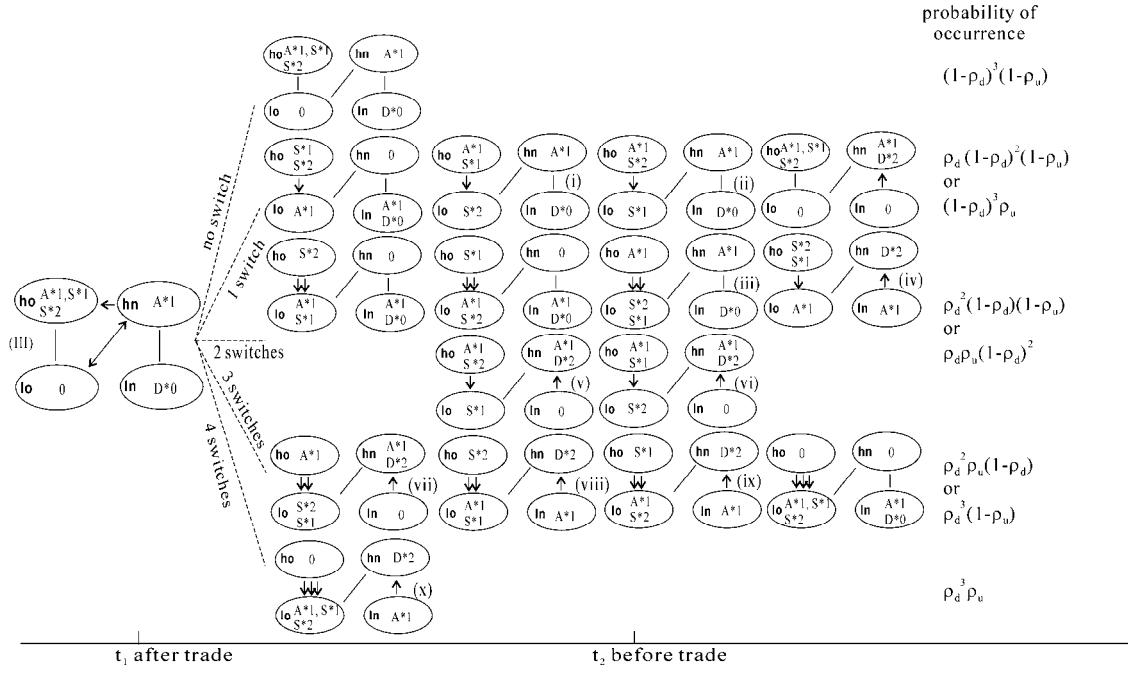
probability of occurrence

ho A*1, S*1 S*2
hn A*1
lo 0
ln D*0

(III)

hn A*1
ln D*0

no switch
1 switch
2 switches
3 switches
4 switches

ho A*1, S*1 S*2
hn A*1
lo 0
ln D*0

$(1-\rho_d)^3(1-\rho_u)$

ho S*1 S*2
hn 0
lo A*1
ln A*1 D*0

ho A*1 S*1
hn A*1
(i)
lo S*2
ln D*0

ho A*1 S*2
hn A*1
(ii)
lo S*1
ln D*0

ho A*1, S*1 S*2
hn A*1 D*2
lo 0
ln 0

$\rho_d(1-\rho_d)^2(1-\rho_u)$
or
$(1-\rho_d)^3\rho_u$

ho S*2
hn 0
lo A*1 S*1
ln A*1 D*0

ho S*1
hn 0
lo A*1 S*2
ln A*1 D*0

ho A*1
hn A*1
(iii)
lo S*2 S*1
ln D*0

ho S*2 S*1
hn D*2
(iv)
lo A*1
ln A*1

$\rho_d^2(1-\rho_d)(1-\rho_u)$
or
$\rho_d\rho_u(1-\rho_d)^2$

ho A*1 S*2
hn A*1 D*2
(v)
lo S*1
ln 0

ho A*1 S*1
hn A*1 D*2
(vi)
lo S*2
ln 0

ho A*1
hn A*1 D*2
(vii)
lo S*2 S*1
ln 0

ho S*2
hn D*2
(viii)
lo A*1 S*1
ln A*1

ho S*1
hn D*2
(ix)
lo A*1 S*2
ln A*1

ho 0
hn 0
lo A*1, S*1 S*2
ln A*1 D*0

$\rho_d^2\rho_u(1-\rho_d)$
or
$\rho_d^3(1-\rho_u)$

ho 0
hn D*2
(x)
lo A*1, S*1 S*2
ln A*1

$\rho_d^3\rho_u$

$t_1$ after trade

$t_2$ before trade